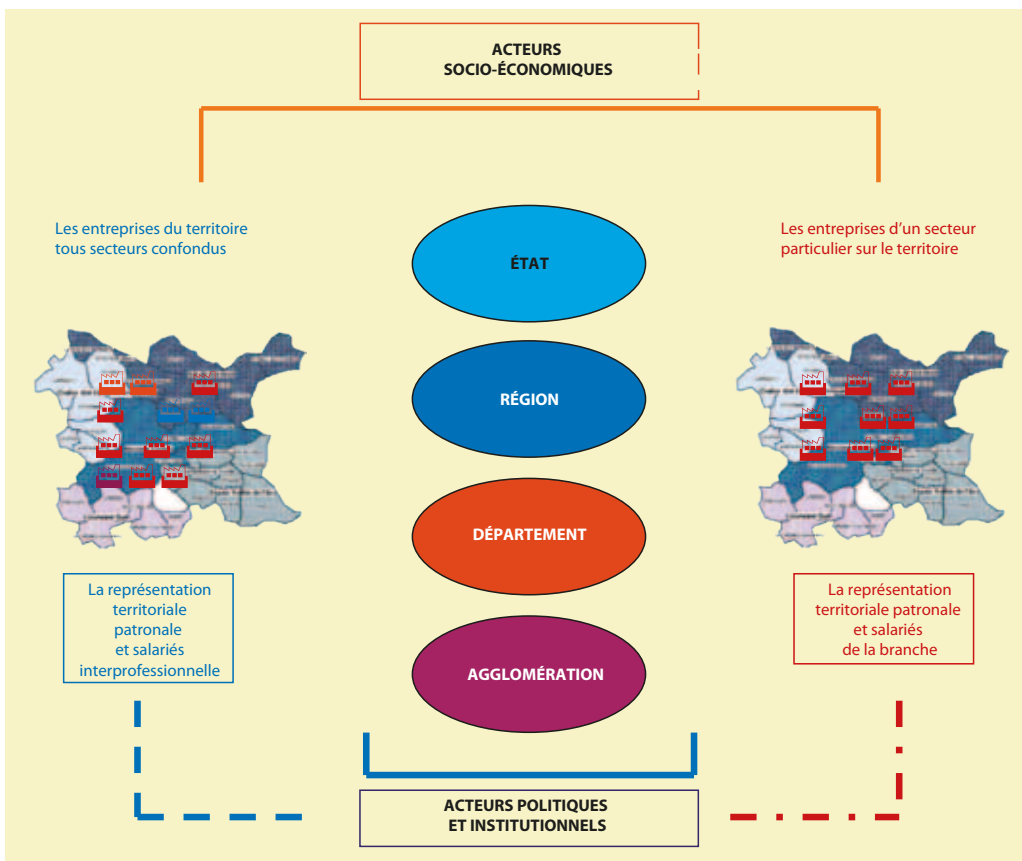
ACTEURS
SOCIO-ÉCONOMIQUES

Les entreprises du territoire tous secteurs confondus

Les entreprises d'un secteur particulier sur le territoire

ÉTAT

RÉGION

DÉPARTEMENT

AGGLOMÉRATION

La représentation territoriale patronale et salariés interprofessionnelle

La représentation territoriale patronale et salariés de la branche

ACTEURS POLITIQUES
ET INSTITUTIONNELS